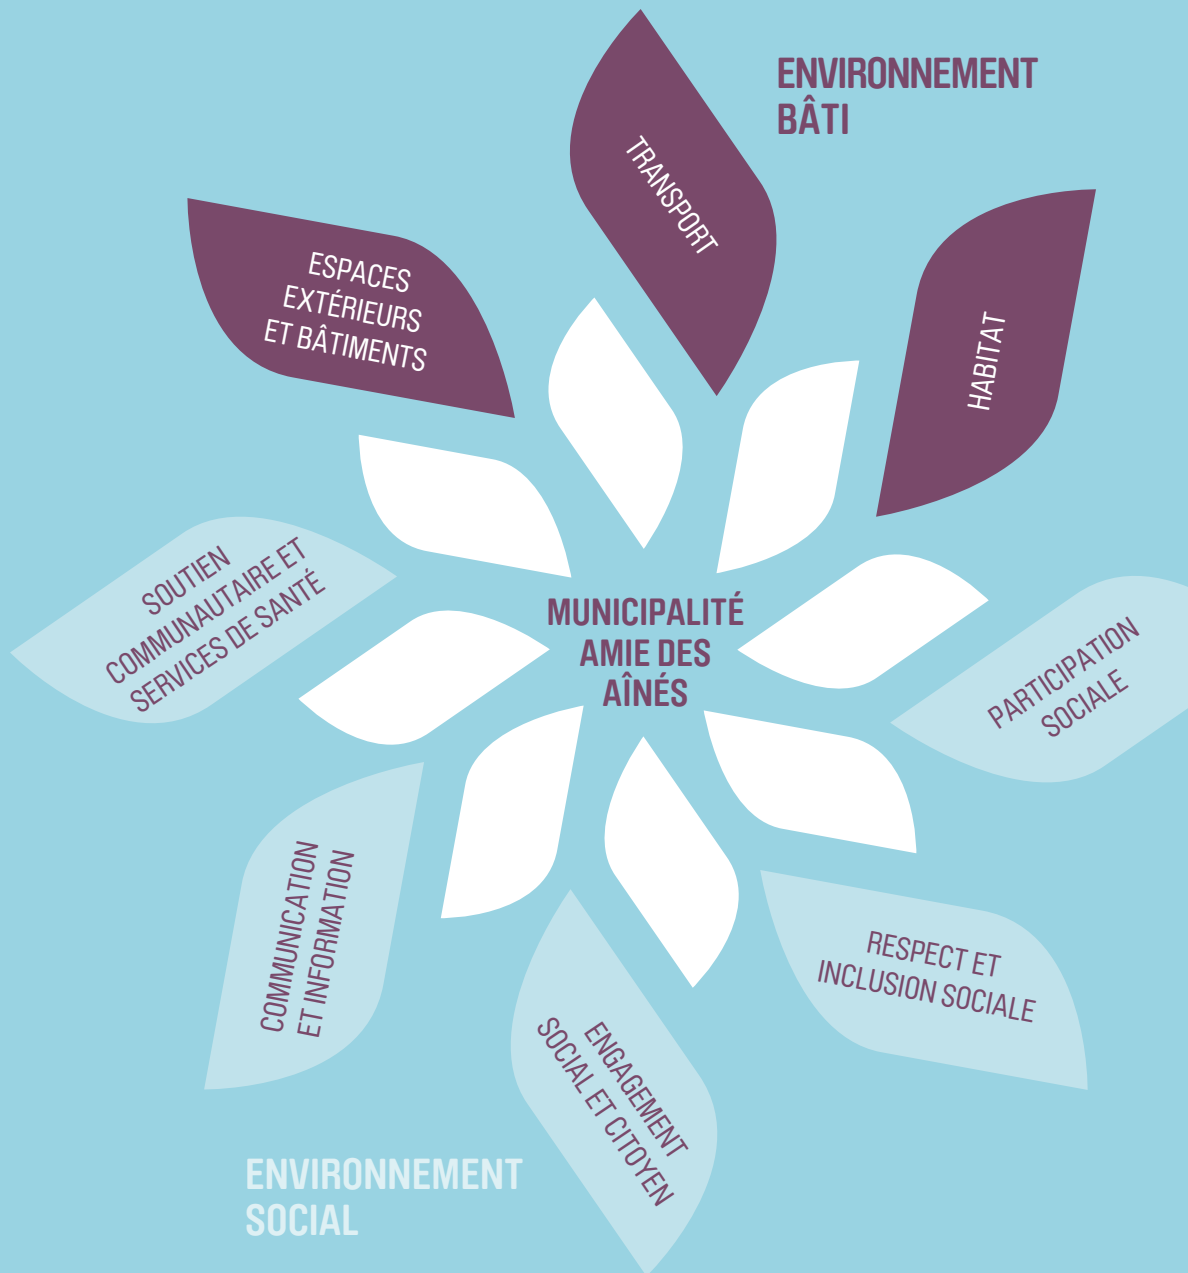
ENVIRONNEMENT BÂTI

TRANSPORT

ESPACES EXTÉRIEURS ET BÂTIMENTS

HABITAT

MUNICIPALITÉ AMIE DES AÎNÉS

SOUTIEN COMMUNAUTAIRE ET SERVICES DE SANTÉ

PARTICIPATION SOCIALE

COMMUNICATION ET INFORMATION

RESPECT ET INCLUSION SOCIALE

ENGAGEMENT SOCIAL ET CITOYEN

ENVIRONNEMENT SOCIAL